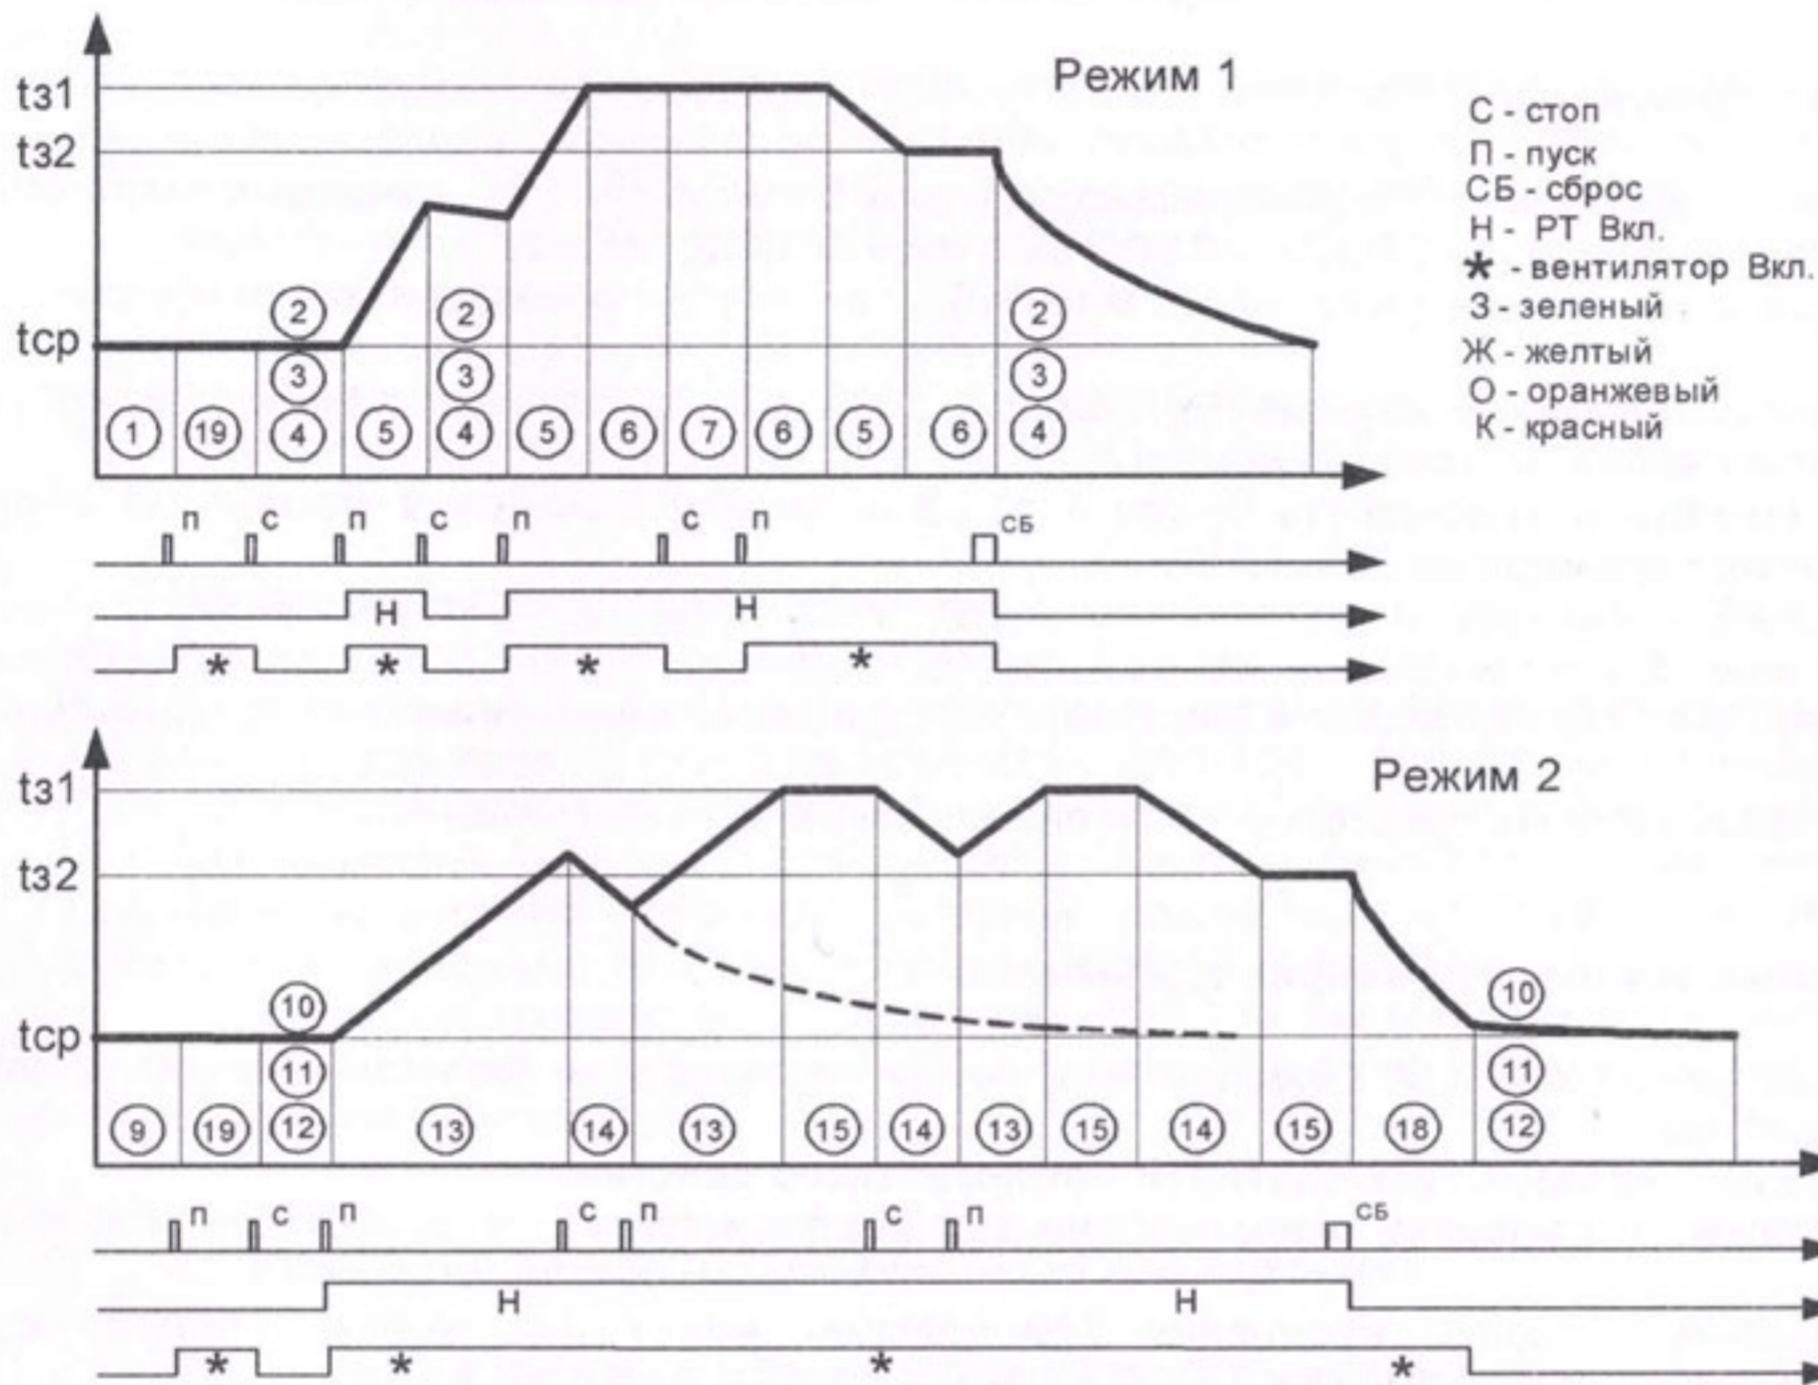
Режим 1

tз1
tз2
tср

С - стоп
П - пуск
СБ - сброс
Н - РТ Вкл.
* - вентилятор Вкл.
З - зеленый
Ж - желтый
О - оранжевый
К - красный

2 2 2
3 3 3
1 19 4 5 4 5 6 7 6 5 6 4

п с п с п с п сб
Н Н
* * * *

Режим 2

tз1
tз2
tср

10 10
11 11
9 19 12 13 14 13 15 14 13 15 14 15 18 12

п с п с п с п сб
Н Н
* * * *